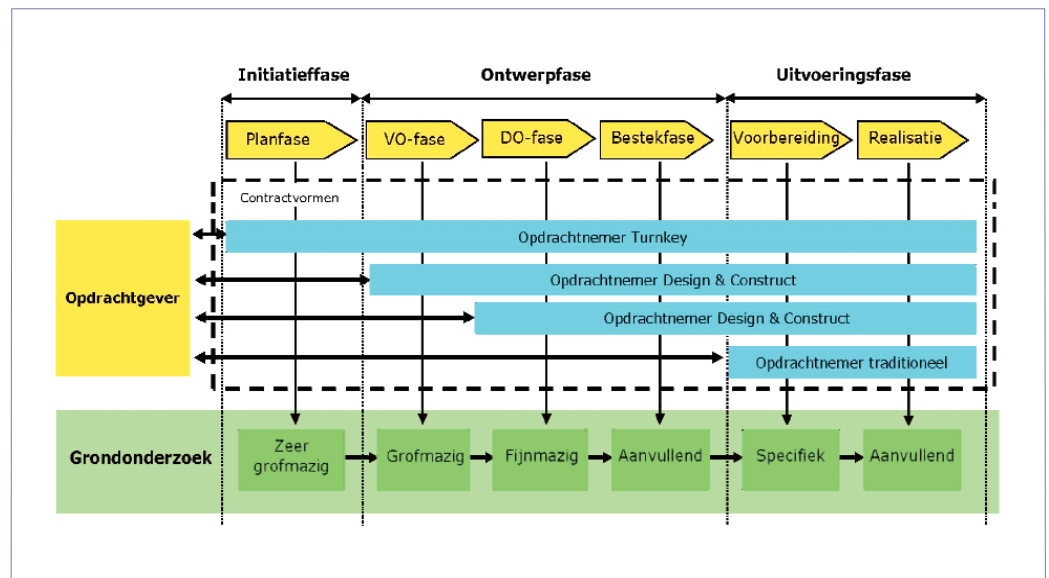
Initiatieffase
Ontwerpfase
Uitvoeringsfase

Planfase
VO-fase
DO-fase
Bestekfase
Voorbereiding
Realisatie

Contractvormen

Opdrachtgever

Opdrachtnemer Turnkey
Opdrachtnemer Design & Construct
Opdrachtnemer Design & Construct
Opdrachtnemer traditioneel

Grondonderzoek

Zeer grofmazig
Grofmazig
Fijnmazig
Aanvullend
Specifiek
Aanvullend